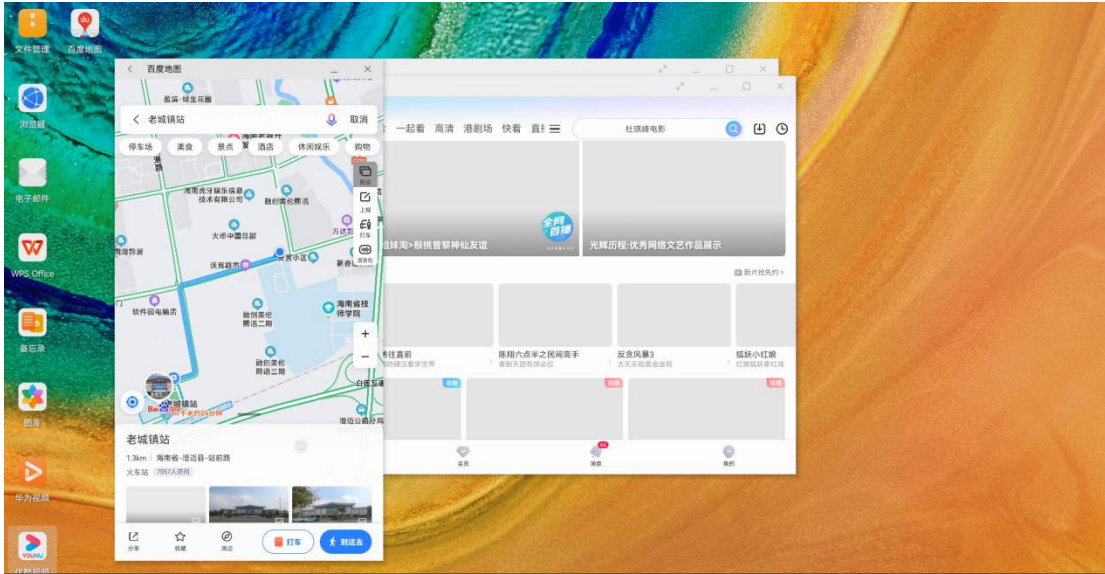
文件管理
百度地图
浏览器
电子邮件
WPS Office
备忘录
图库
华为视频
优酷视频

百度地图
老城镇站
取消
停车场
美食
景点
酒店
休闲娱乐
购物
海南虎牙娱乐信息技术有限公司
融创美伦熙语
火币中国总部
沃克超市
融创美伦熙语二期
融创美伦熙语三期
软件园电商店
海南省技师学院
万达影城
新希望
老城镇站
白莲
澄迈公路分局
图层
上报
打车
语音包
老城镇站
1.3km | 海南省-澄迈县-站前路
火车站 7057人还问
分享
收藏
周边
打车
到这去

一起看
高清
港剧场
快看
直播
杜琪峰电影
全网直播
组妹淘>殷桃普攀神仙友谊
光辉历程:优秀网络文艺作品展示
新片抢先约
陈翔六点半之民间高手
反贪风暴3
狐妖小红娘
会员
消息
我的